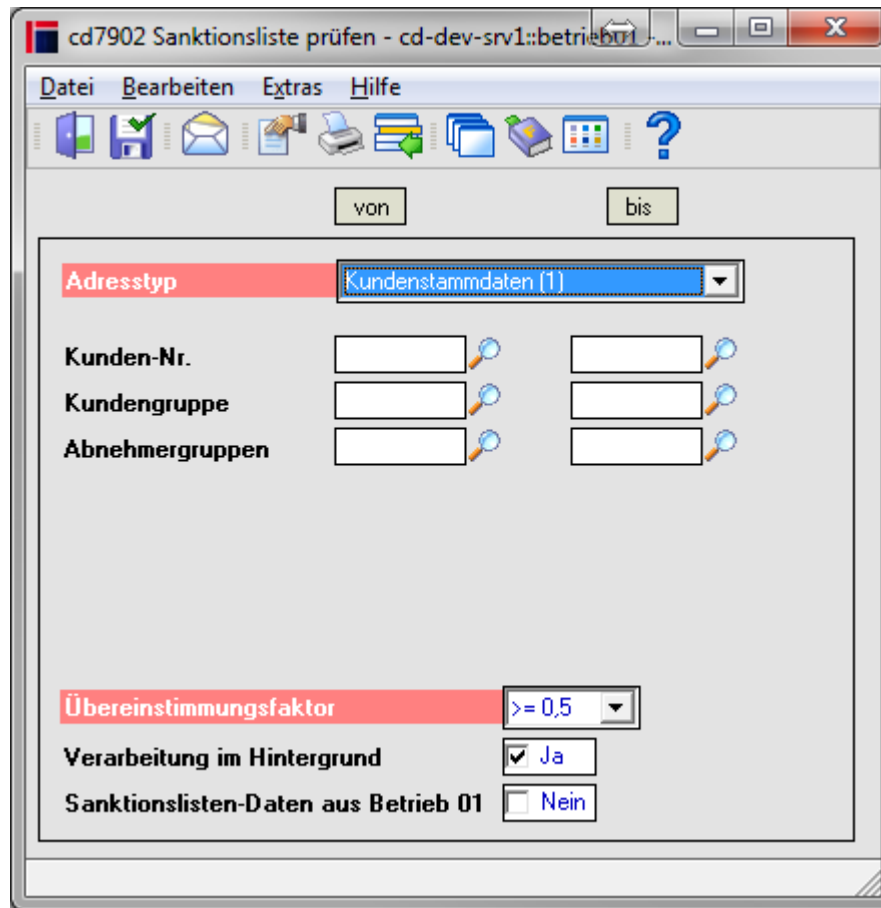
cd7902 Sanktionsliste prüfen - cd-dev-srv1::betrieb01 -...

Datei Bearbeiten Extras Hilfe

von

bis

Adresstyp
Kundenstammdaten (1)

Kunden-Nr.

Kundengruppe

Abnehmergruppen

Übereinstimmungsfaktor
>= 0,5

Verarbeitung im Hintergrund
Ja

Sanktionslisten-Daten aus Betrieb 01
Nein